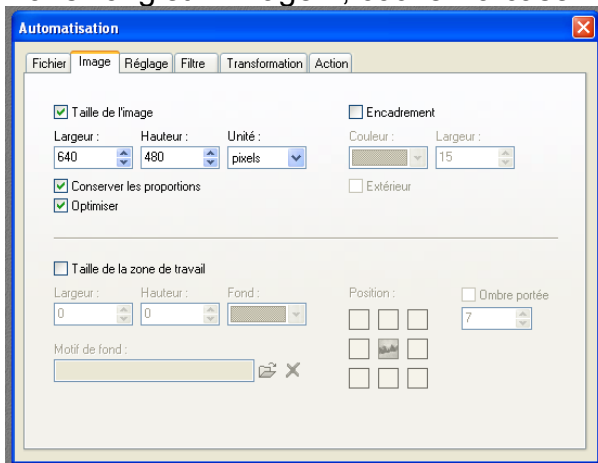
Automatisation

Fichier | Image | Réglage | Filtre | Transformation | Action

Taille de l'image

Largeur : 640
Hauteur : 480
Unité : pixels

Conserver les proportions
Optimiser

Encadrement
Couleur :
Largeur : 15
Extérieur

Taille de la zone de travail
Largeur : 0
Hauteur : 0
Fond :

Position :

Ombre portée
7

Motif de fond :